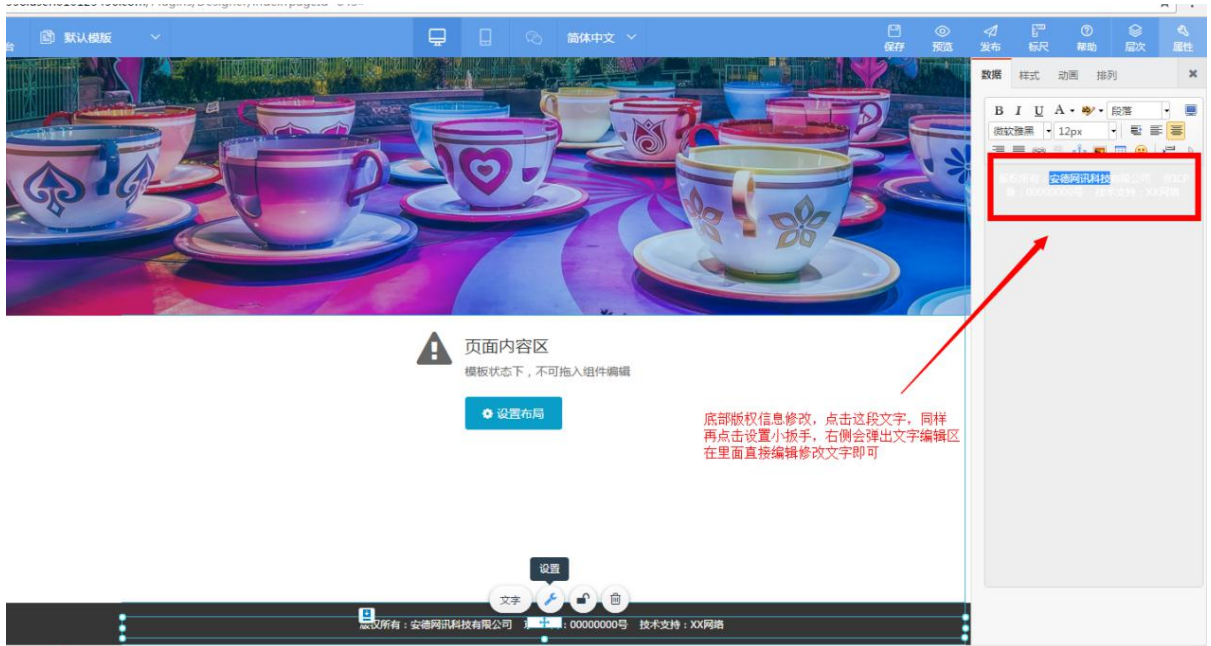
台 默认模版 简体中文 保存 预览 发布 标尺 帮助 层次 属性

数据 样式 动画 排列

B I U A 段落

微软雅黑 12px

版权所有：安德网讯科技有限公司 ICP备：00000000号 技术支持：XX网络

页面内容区

模板状态下，不可拖入组件编辑

设置布局

底部版权信息修改，点击这段文字，同样再点击设置小扳手，右侧会弹出文字编辑区在里面直接编辑修改文字即可

设置

文字

版权所有：安德网讯科技有限公司 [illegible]：00000000号 技术支持：XX网络